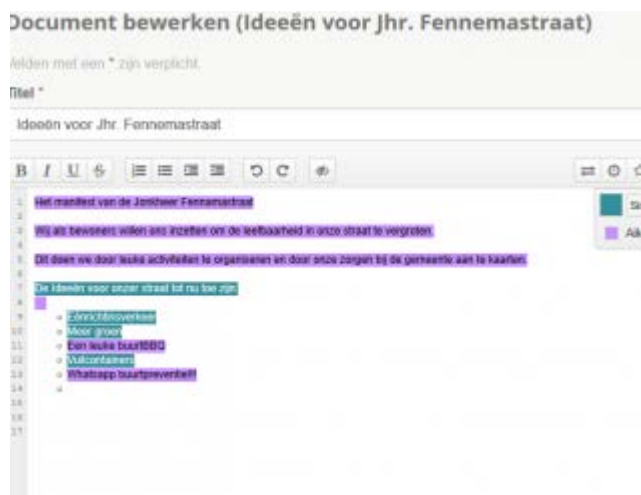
Document bewerken (Ideeën voor Jhr. Fennemastraat)

Velden met een * zijn verplicht.

Titel *

Ideeën voor Jhr. Fennemastraat

B I U S

1 Het manifest van de Jonkheer Fennemastraat
2
3 Wij als bewoners willen ons inzetten om de leefbaarheid in onze straat te vergroten.
4
5 Dit doen we door leuke activiteiten te organiseren en door onze zorgen bij de gemeente aan te kaarten.
6
7 De ideeën voor onzer straat tot nu toe zijn:
8
9 Eenrichtingsverkeer
10 Meer groen
11 Een leuke buurtBBQ
12 Vuilcontainers
13 Whatsapp buurtpreventie!!!
14
15
16
17

St

Alk